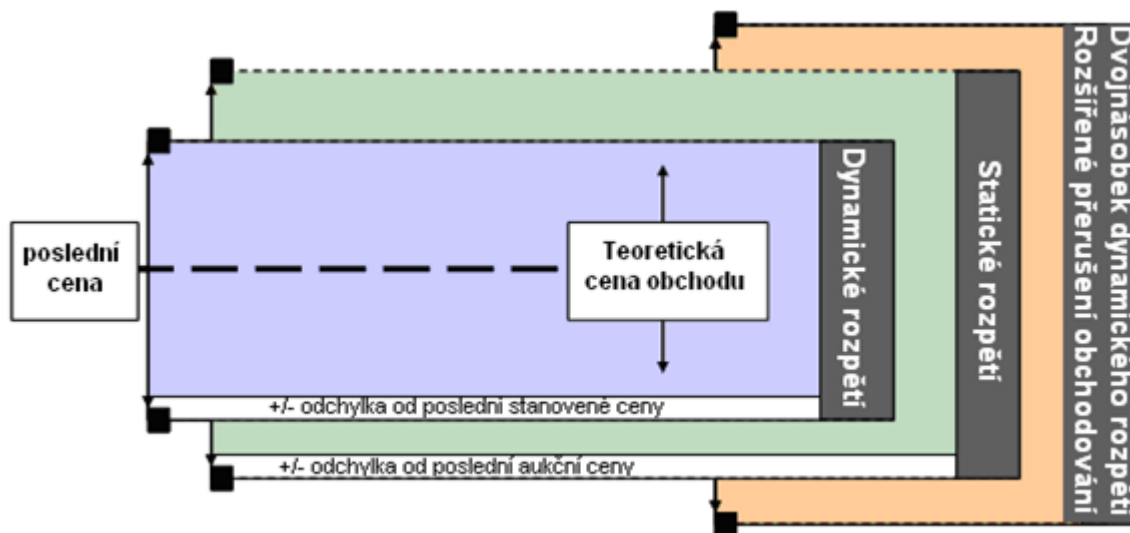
poslední cena

Teoretická cena obchodu

Dynamické rozpětí

Statické rozpětí

Dvojnásobek dynamického rozpětí
Rozšířené přerušení obchodování

+/- odchylka od poslední stanovené ceny

+/- odchylka od poslední aukční ceny